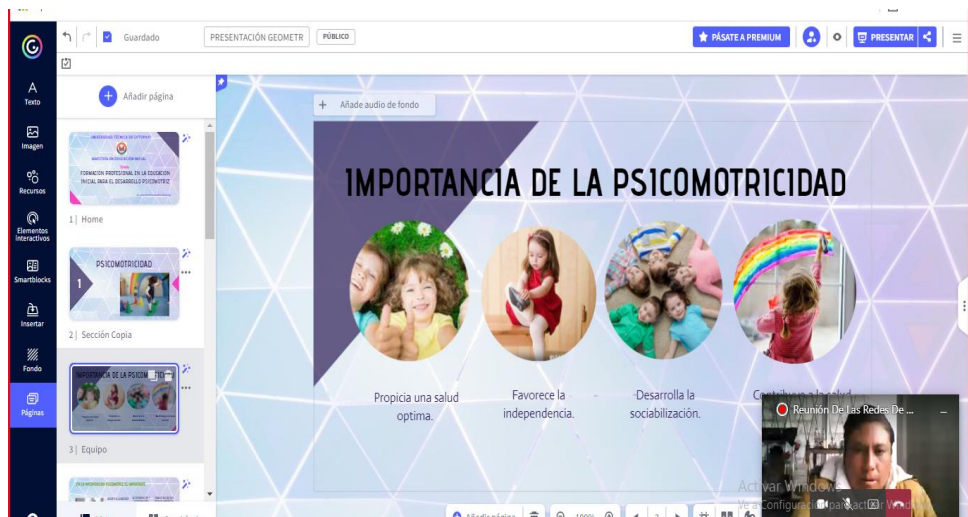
Guardado
PRESENTACIÓN GEOMETR
PÚBLICO
PÁSATE A PREMIUM
PRESENTAR

A
Texto
Imagen
Recursos
Elementos interactivos
Smartblocks
Insertar
Fondo
Páginas

Añadir página

UNIVERSIDAD TÉCNICA DE COTOPAXI
MAESTRÍA EN EDUCACIÓN INICIAL
FORMACIÓN PROFESIONAL EN LA EDUCACIÓN INICIAL PARA EL DESARROLLO PSICOMOTRIZ
1 | Home

PSICOMOTRICIDAD
1
2 | Sección Copia

IMPORTANCIA DE LA PSICOMOTRICIDAD
3 | Equipo

Añade audio de fondo

IMPORTANCIA DE LA PSICOMOTRICIDAD

Propicia una salud optima.

Favorece la independencia.

Desarrolla la sociabilización.

Contribuye a la salud

Reunión De Las Redes De ...

Activar Windows
Ve a Configuración para activar Windows.

Añadir página
100%